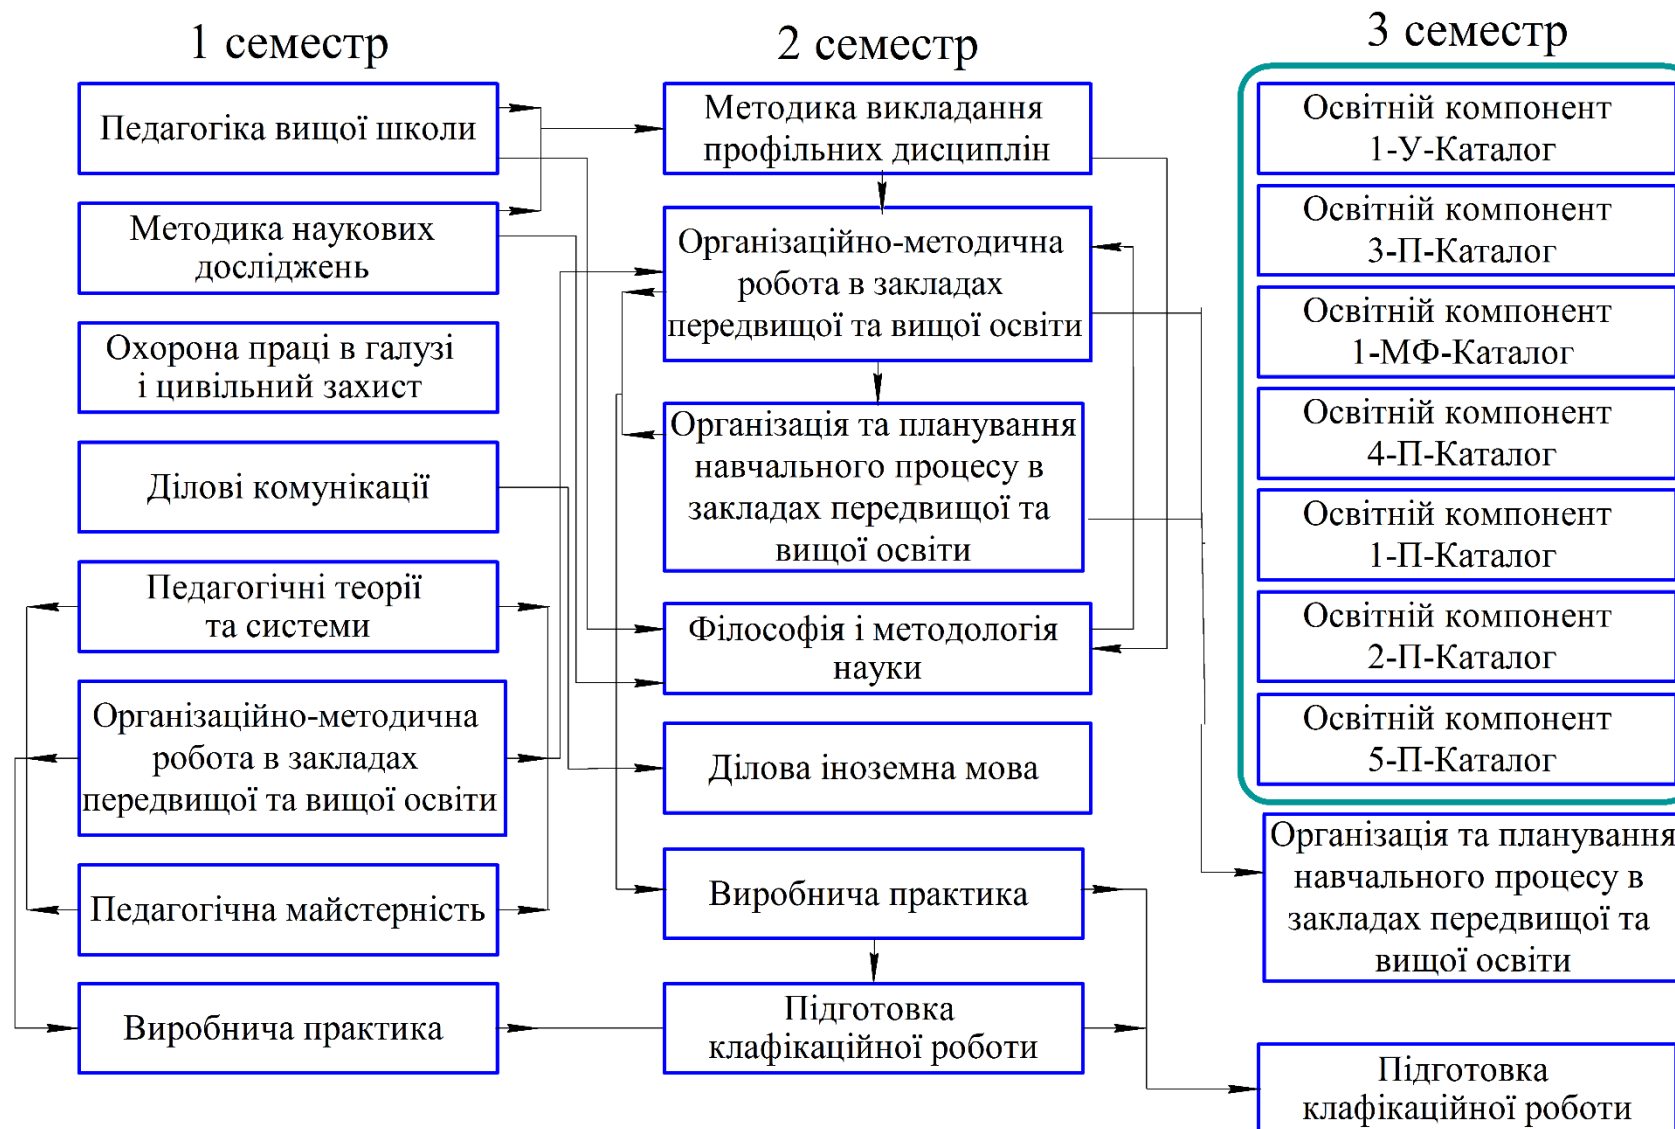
1 семестр

Педагогіка вищої школи

Методика наукових досліджень

Охорона праці в галузі і цивільний захист

Ділові комунікації

Педагогічні теорії та системи

Організаційно-методична робота в закладах передвищої та вищої освіти

Педагогічна майстерність

Виробнича практика

2 семестр

Методика викладання профільних дисциплін

Організаційно-методична робота в закладах передвищої та вищої освіти

Організація та планування навчального процесу в закладах передвищої та вищої освіти

Філософія і методологія науки

Ділова іноземна мова

Виробнича практика

Підготовка клафікаційної роботи

3 семестр

Освітній компонент 1-У-Каталог

Освітній компонент 3-П-Каталог

Освітній компонент 1-МФ-Каталог

Освітній компонент 4-П-Каталог

Освітній компонент 1-П-Каталог

Освітній компонент 2-П-Каталог

Освітній компонент 5-П-Каталог

Організація та планування навчального процесу в закладах передвищої та вищої освіти

Підготовка клафікаційної роботи